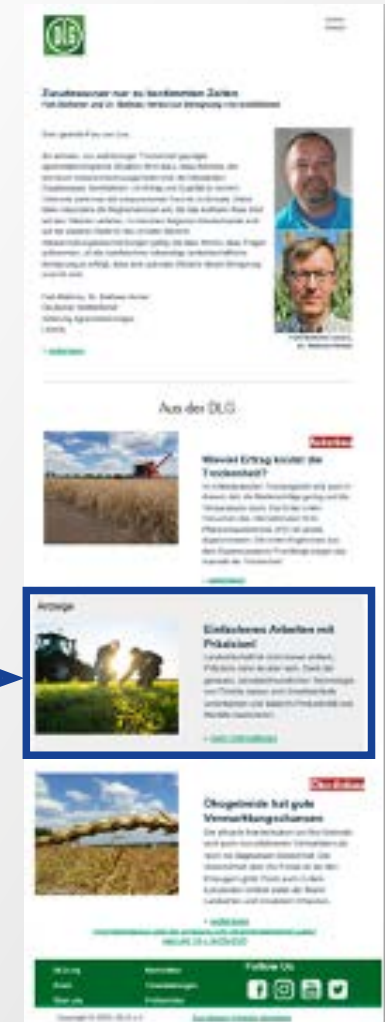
DLG

Zusatzwasser nur zu bestimmten Zeiten

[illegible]

Aus der DLG

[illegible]

Wieviel Ertrag kostet die Trockenheit?

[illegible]

Anzeige

Einfacheres Arbeiten mit Präzision!

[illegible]

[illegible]

Ökogetreide hat gute Vermarktungschancen

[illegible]

Follow Us